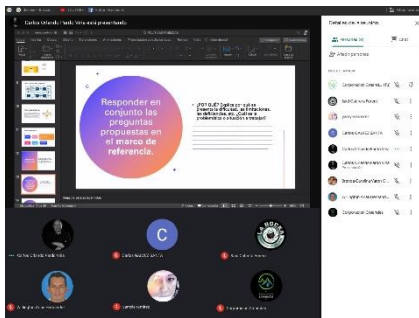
Carlos Orlando Hurtado Vela está presentando

Responder en conjunto las preguntas propuestas en el marco de referencia.

• ¿POR QUÉ? Explica por qué se presenta la dificultad, las limitaciones, las deficiencias, etc. ¿Cuál es el problema o situación a mejorar?

Detalles de la reunión

Personas (10)

Chat

Añadir personas

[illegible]

Corporación Colombia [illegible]

Carlos Orlando Hurtado Vela

C

Carlos ANZOLA GARCÍA

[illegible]

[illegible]

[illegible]

LA BODEGA

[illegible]

Corporación Colombia